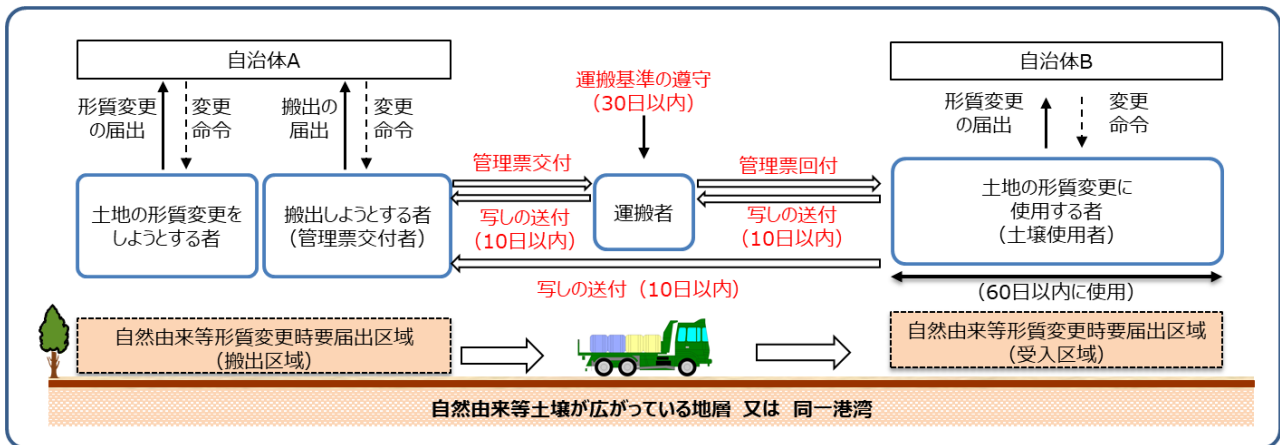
自治体A

形質変更の届出

変更命令

搬出の届出

変更命令

運搬基準の遵守（30日以内）

自治体B

形質変更の届出

変更命令

管理票交付

管理票回付

土地の形質変更をしようとする者

搬出しようとする者（管理票交付者）

写しの送付（10日以内）

運搬者

写しの送付（10日以内）

土地の形質変更に使用する者（土壌使用者）

写しの送付（10日以内）

（60日以内に使用）

自然由来等形質変更時要届出区域（搬出区域）

自然由来等形質変更時要届出区域（受入区域）

自然由来等土壌が広がっている地層　又は　同一港湾